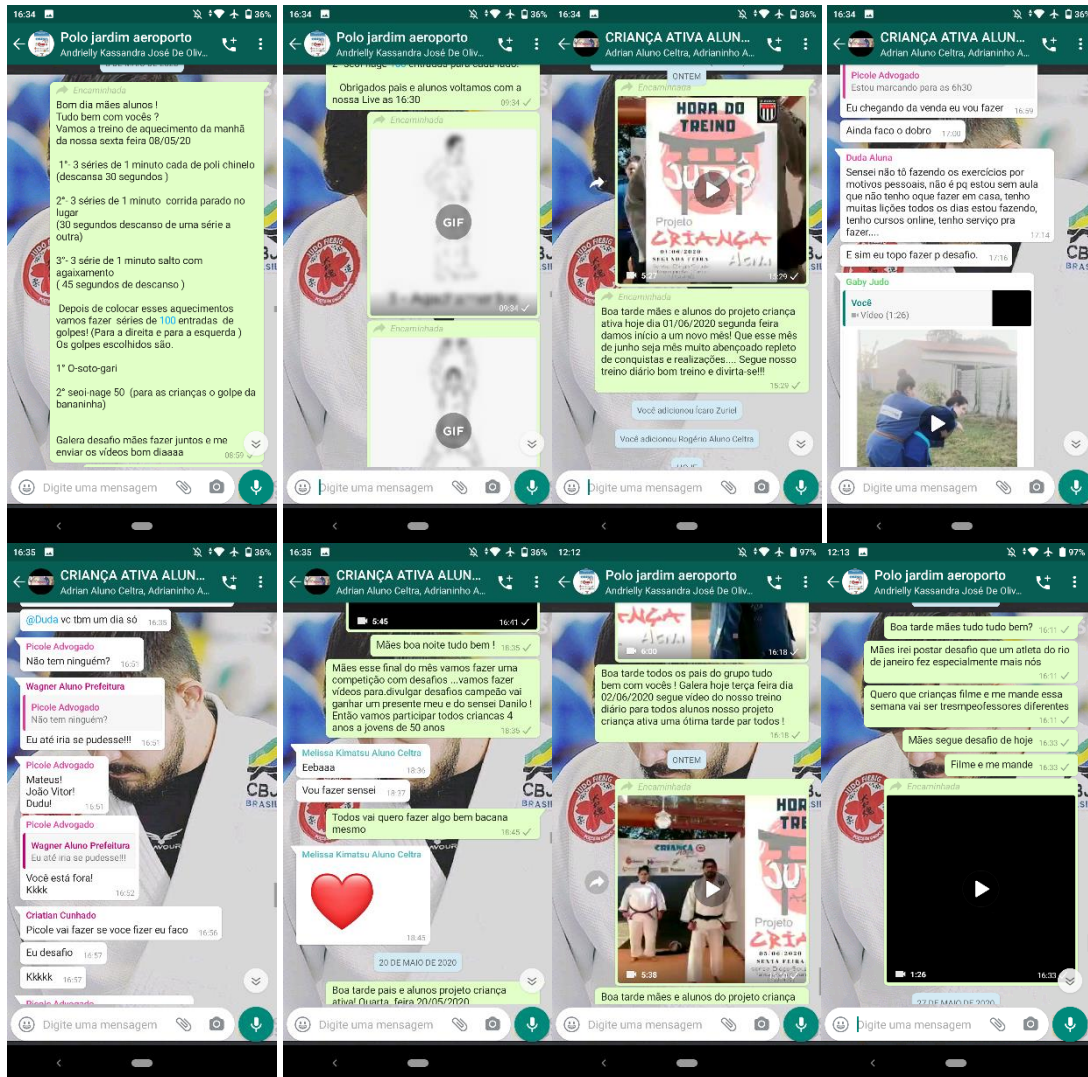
16:34 36%
Polo jardim aeroporto
Andrielly Kassandra José De Oliv...

Encaminhada
Bom dia mães alunos !
Tudo bem com vocês ?
Vamos a treino de aquecimento da manhã da nossa sexta feira 08/05/20

1°- 3 séries de 1 minuto cada de poli chinelo (descansa 30 segundos )

2°- 3 séries de 1 minuto corrida parado no lugar
(30 segundos descanso de uma série a outra)

3°- 3 série de 1 minuto salto com agaixamento
( 45 segundos de descanso )

Depois de colocar esses aquecimentos vamos fazer séries de 100 entradas de golpes! (Para a direita e para a esquerda )
Os golpes escolhidos são.

1° O-soto-gari

2° seoi-nage 50 (para as crianças o golpe da bananinha)

Galera desafio mães fazer juntos e me enviar os vídeos bom diaaaa 08:59

Digite uma mensagem

16:34 36%
Polo jardim aeroporto
Andrielly Kassandra José De Oliv...

Obrigados pais e alunos voltamos com a nossa Live as 16:30 09:34
Encaminhada
GIF
09:34
Encaminhada
GIF

Digite uma mensagem

16:34 36%
CRIANÇA ATIVA ALUN...
Adrian Aluno Celtra, Adrianinho A...

ONTEM
Encaminhada
HORA DO TREINO
JUDÔ
Projeto
CRIANÇA
5:27 15:29
Encaminhada
Boa tarde mães e alunos do projeto criança ativa hoje dia 01/06/2020 segunda feira damos início a um novo mês! Que esse mês de junho seja mês muito abençoado repleto de conquistas e realizações.... Segue nosso treino diário bom treino e divirta-se!!! 15:29
Você adicionou Ícaro Zuriel
Você adicionou Rogério Aluno Celtra

Digite uma mensagem

16:34 36%
CRIANÇA ATIVA ALUN...
Adrian Aluno Celtra, Adrianinho A...

Picole Advogado
Estou marcando para as 6h30
Eu chegando da venda eu vou fazer 16:59
Ainda faco o dobro 17:00
Duda Aluna
Sensei não tô fazendo os exercícios por motivos pessoais, não é pq estou sem aula que não tenho oque fazer em casa, tenho muitas lições todos os dias estou fazendo, tenho cursos online, tenho serviço pra fazer.... 17:14
E sim eu topo fazer p desafio. 17:16
Gaby Judo
Você
Vídeo (1:26)

Digite uma mensagem

16:35 36%
CRIANÇA ATIVA ALUN...
Adrian Aluno Celtra, Adrianinho A...

@Duda vc tbm um dia só 16:35
Picole Advogado
Não tem ninguém? 16:51
Wagner Aluno Prefeitura
Picole Advogado
Não tem ninguém?
Eu até iria se pudesse!!! 16:51
Picole Advogado
Mateus!
João Vitor!
Dudu! 16:51
Picole Advogado
Wagner Aluno Prefeitura
Eu até iria se pudesse!!!
Você está fora!
Kkkk 16:52
Criatian Cunhado
Picole vai fazer se voce fizer eu faco 16:56
Eu desafio 16:57
Kkkkk 16:57

Digite uma mensagem

16:35 36%
CRIANÇA ATIVA ALUN...
Adrian Aluno Celtra, Adrianinho A...

5:45 16:41
Mães boa noite tudo bem ! 18:35
Mães esse final do mês vamos fazer uma competição com desafios ...vamos fazer vídeos para.divulgar desafios campeão vai ganhar um presente meu e do sensei Danilo ! Então vamos participar todos criancas 4 anos a jovens de 50 anos 18:35
Melissa Kimatsu Aluno Celtra
Eebaaa 18:36
Vou fazer sensei 18:37
Todos vai quero fazer algo bem bacana mesmo 18:45
Melissa Kimatsu Aluno Celtra
18:45
20 DE MAIO DE 2020
Boa tarde pais e alunos projeto criança ativa! Quarta feira 20/05/2020

Digite uma mensagem

12:12 97%
Polo jardim aeroporto
Andrielly Kassandra José De Oliv...

6:00 16:18
Boa tarde todos os pais do grupo tudo bem com vocês ! Galera hoje terça feira dia 02/06/2020 segue vídeo do nosso treino diário para todos alunos nosso projeto criança ativa uma ótima tarde par todos ! 16:18
ONTEM
Encaminhada
HORA DO
JUDÔ
Projeto
CRIANÇA
5:38
Boa tarde mães e alunos do projeto criança

Digite uma mensagem

12:13 97%
Polo jardim aeroporto
Andrielly Kassandra José De Oliv...

Boa tarde mães tudo tudo bem? 16:11
Mães irei postar desafio que um atleta do rio de janeiro fez especialmente mais nós 16:11
Quero que crianças filme e me mande essa semana vai ser tresmpefoessores diferentes 16:11
Mães segue desafio de hoje 16:33
Filme e me mande 16:33
Encaminhada
1:26 16:33
27 DE MAIO DE 2020

Digite uma mensagem